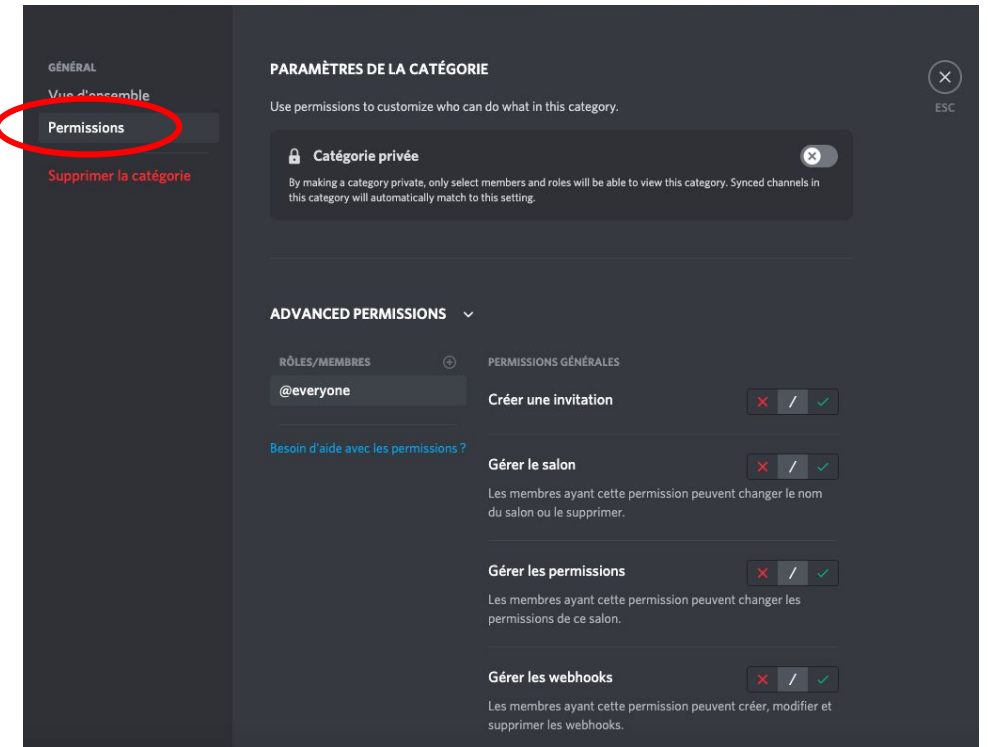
GÉNÉRAL
Vue d'ensemble
Permissions
Supprimer la catégorie

PARAMÈTRES DE LA CATÉGORIE

Use permissions to customize who can do what in this category.

Catégorie privée

By making a category private, only select members and roles will be able to view this category. Synced channels in this category will automatically match to this setting.

ESC

ADVANCED PERMISSIONS

RÔLES/MEMBRES

@everyone

Besoin d'aide avec les permissions ?

PERMISSIONS GÉNÉRALES

Créer une invitation

Gérer le salon
Les membres ayant cette permission peuvent changer le nom du salon ou le supprimer.

Gérer les permissions
Les membres ayant cette permission peuvent changer les permissions de ce salon.

Gérer les webhooks
Les membres ayant cette permission peuvent créer, modifier et supprimer les webhooks.